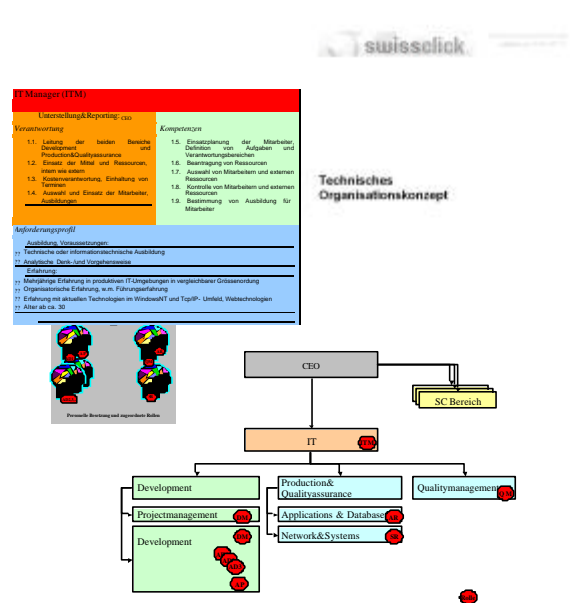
swissclick

IT Manager (ITM)

Unterstellung&Reporting: CEO

Verantwortung

1.1. Leitung der beiden Bereiche Development und Production&Qualityassurance
1.2. Einsatz der Mittel und Ressourcen, intern wie extern
1.3. Kostenverantwortung, Einhaltung von Terminen
1.4. Auswahl und Einsatz der Mitarbeiter, Ausbildungen

Kompetenzen

1.5. Einsatzplanung der Mitarbeiter, Definition von Aufgaben und Verantwortungsbereichen
1.6. Beantragung von Ressourcen
1.7. Auswahl von Mitarbeitern und externen Ressourcen
1.8. Kontrolle von Mitarbeitern und externen Ressourcen
1.9. Bestimmung von Ausbildung für Mitarbeiter

Anforderungsprofil

Ausbildung, Voraussetzungen:
?? Technische oder informationstechnische Ausbildung
?? Analytische Denk-/und Vorgehensweise
Erfahrung:
?? Mehrjährige Erfahrung in produktiven IT-Umgebungen in vergleichbarer Grössenordnung
?? Organisatorische Erfahrung, w.m. Führungserfahrung
?? Erfahrung mit aktuellen Technologien im WindowsNT und Tcp/IP- Umfeld, Webtechnologien
?? Alter ab ca. 30

Personelle Besetzung und zugeordnete Rollen

Technisches Organisationskonzept

CEO

SC Bereich

IT ITM

Development

Production& Qualityassurance

Qualitymanagement QM

Projectmanagement DM

Applications & Database AD

Network&Systems NS

Development DM AE AD AD AP

Rolle